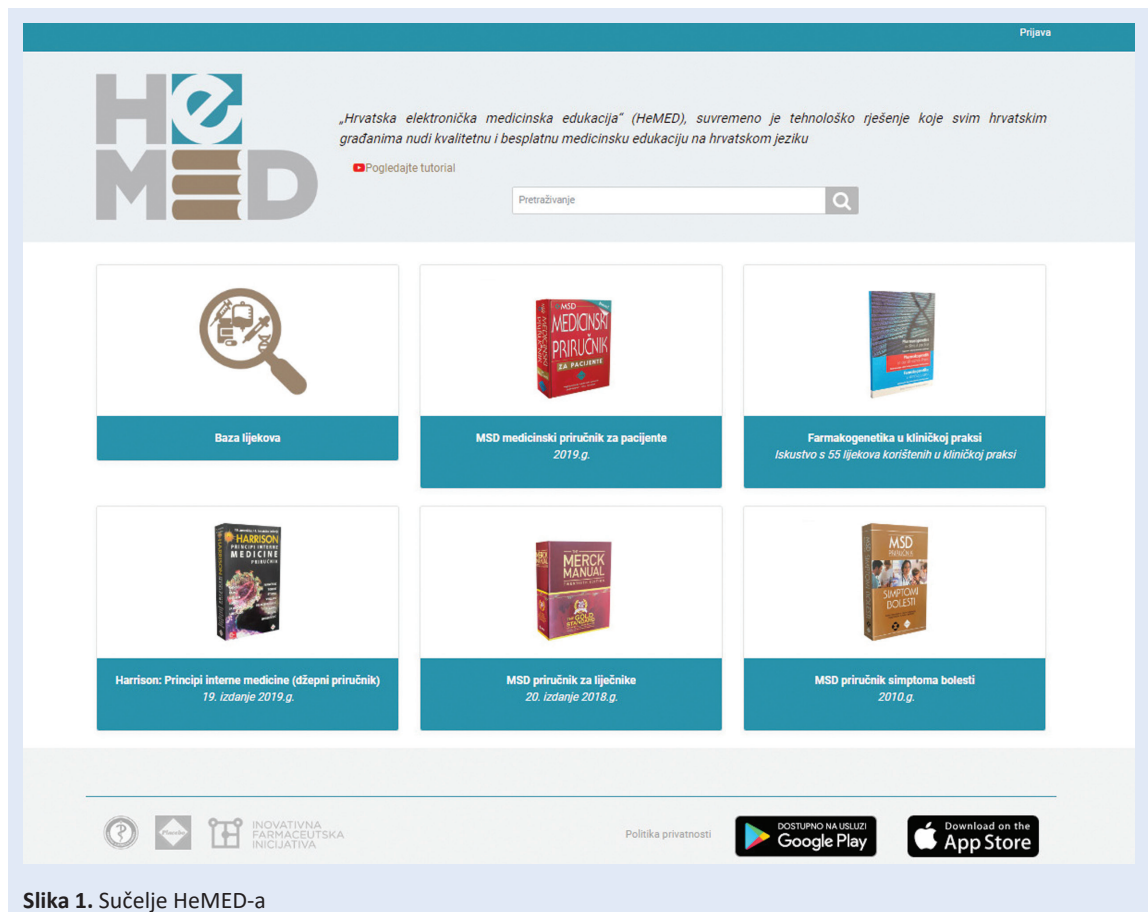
Prijava

HeMED

„Hrvatska elektronička medicinska edukacija" (HeMED), suvremeno je tehnološko rješenje koje svim hrvatskim građanima nudi kvalitetnu i besplatnu medicinsku edukaciju na hrvatskom jeziku

Pogledajte tutorial

Pretraživanje

Baza lijekova

MSD MEDICINSKI PRIRUČNIK ZA PACIJENTE

MSD medicinski priručnik za pacijente
2019.g.

Farmakogenetika u kliničkoj praksi
Iskustvo s 55 lijekova korištenih u kliničkoj praksi

HARRISON PRINCIPI INTERNE MEDICINE PRIRUČNIK

Harrison: Principi interne medicine (džepni priručnik)
19. izdanje 2019.g.

MERCK MANUAL

MSD priručnik za liječnike
20. izdanje 2018.g.

MSD PRIRUČNIK SIMPTOMI BOLESTI

MSD priručnik simptoma bolesti
2010.g.

INOVATIVNA FARMACEUTSKA INICIJATIVA

Politika privatnosti

DOSTUPNO NA USLUZI Google Play

Download on the App Store

Slika 1. Sučelje HeMED-a